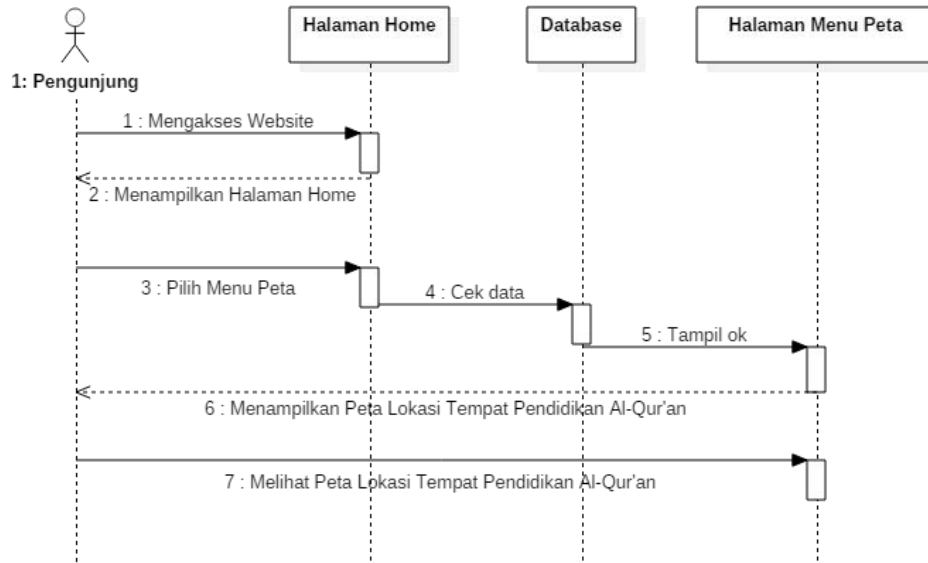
1: Pengunjung

Halaman Home

Database

Halaman Menu Peta

1 : Mengakses Website

2 : Menampilkan Halaman Home

3 : Pilih Menu Peta

4 : Cek data

5 : Tampil ok

6 : Menampilkan Peta Lokasi Tempat Pendidikan Al-Qur'an

7 : Melihat Peta Lokasi Tempat Pendidikan Al-Qur'an